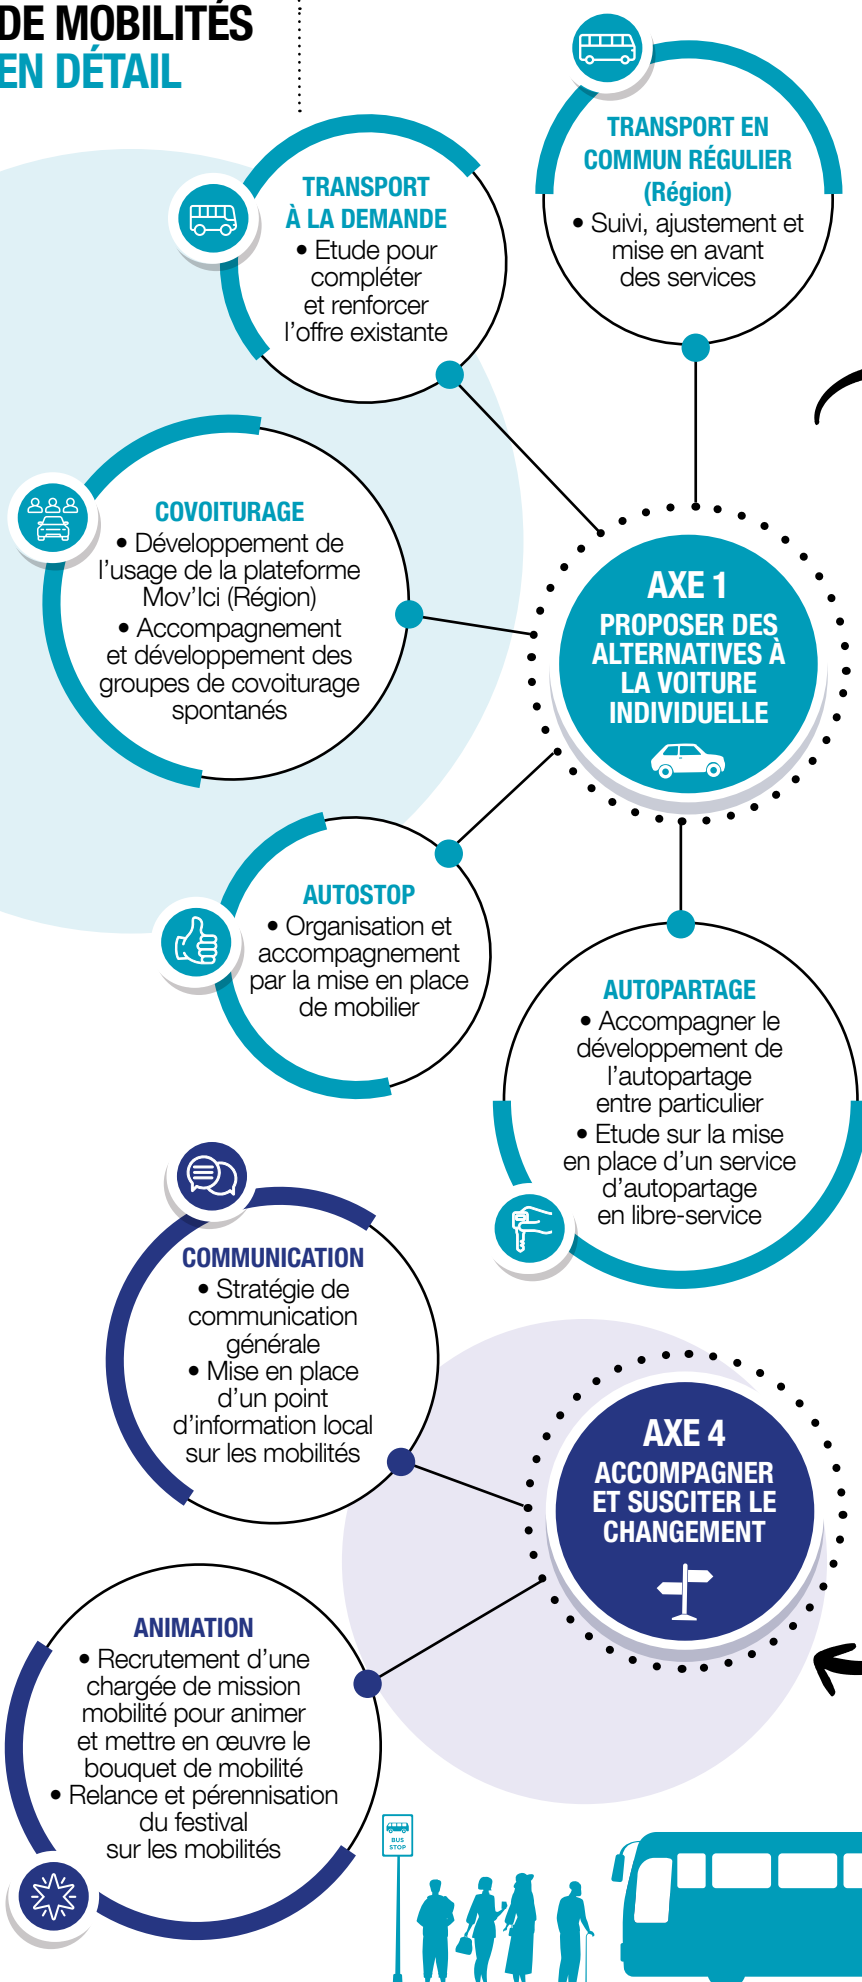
DE MOBILITÉS
EN DÉTAIL

TRANSPORT EN COMMUN RÉGULIER (Région)
• Suivi, ajustement et mise en avant des services

TRANSPORT À LA DEMANDE
• Etude pour compléter et renforcer l'offre existante

COVOITURAGE
• Développement de l'usage de la plateforme Mov'Ici (Région)
• Accompagnement et développement des groupes de covoiturage spontanés

AXE 1
PROPOSER DES ALTERNATIVES À LA VOITURE INDIVIDUELLE

AUTOSTOP
• Organisation et accompagnement par la mise en place de mobilier

AUTOPARTAGE
• Accompagner le développement de l'autopartage entre particulier
• Etude sur la mise en place d'un service d'autopartage en libre-service

COMMUNICATION
• Stratégie de communication générale
• Mise en place d'un point d'information local sur les mobilités

AXE 4
ACCOMPAGNER ET SUSCITER LE CHANGEMENT

ANIMATION
• Recrutement d'une chargée de mission mobilité pour animer et mettre en œuvre le bouquet de mobilité
• Relance et pérennisation du festival sur les mobilités

BUS STOP